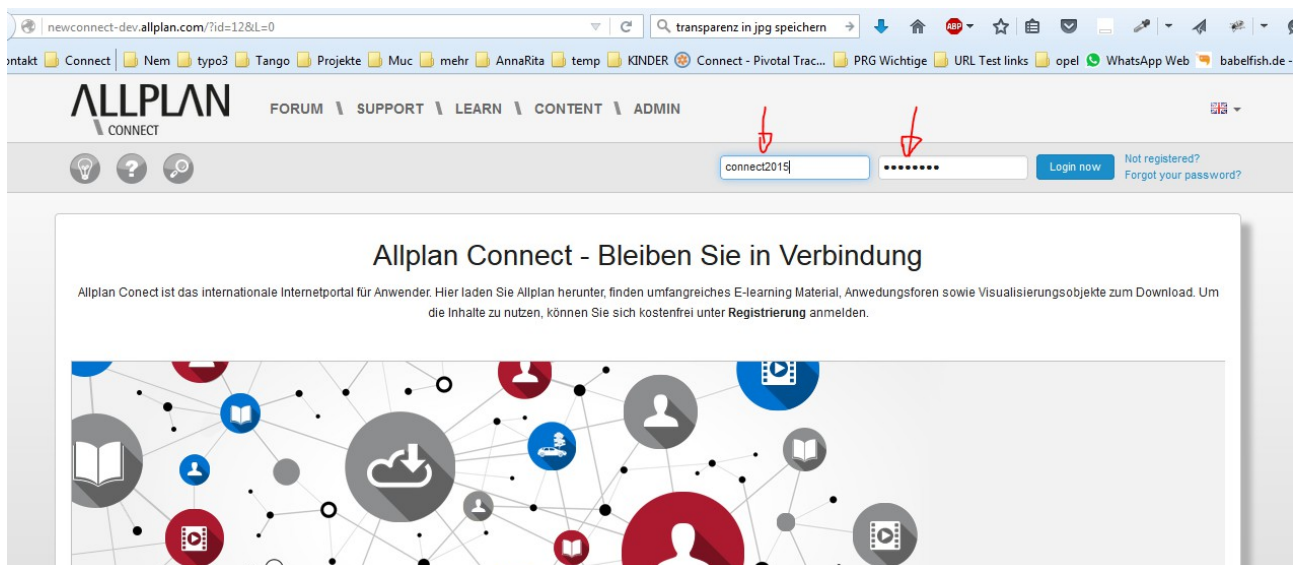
newconnect-dev.allplan.com/?id=12&L=0

transparenz in jpg speichern

ntakt Connect Nem typo3 Tango Projekte Muc mehr AnnaRita temp KINDER Connect - Pivotal Trac... PRG Wichtige URL Test links opel WhatsApp Web babelfish.de -

ALLPLAN CONNECT

FORUM \ SUPPORT \ LEARN \ CONTENT \ ADMIN

connect2015

••••••••

Login now

Not registered?
Forgot your password?

Allplan Connect - Bleiben Sie in Verbindung

Allplan Conect ist das internationale Internetportal für Anwender. Hier laden Sie Allplan herunter, finden umfangreiches E-learning Material, Anwedungsforen sowie Visualisierungsobjekte zum Download. Um die Inhalte zu nutzen, können Sie sich kostenfrei unter **Registrierung** anmelden.